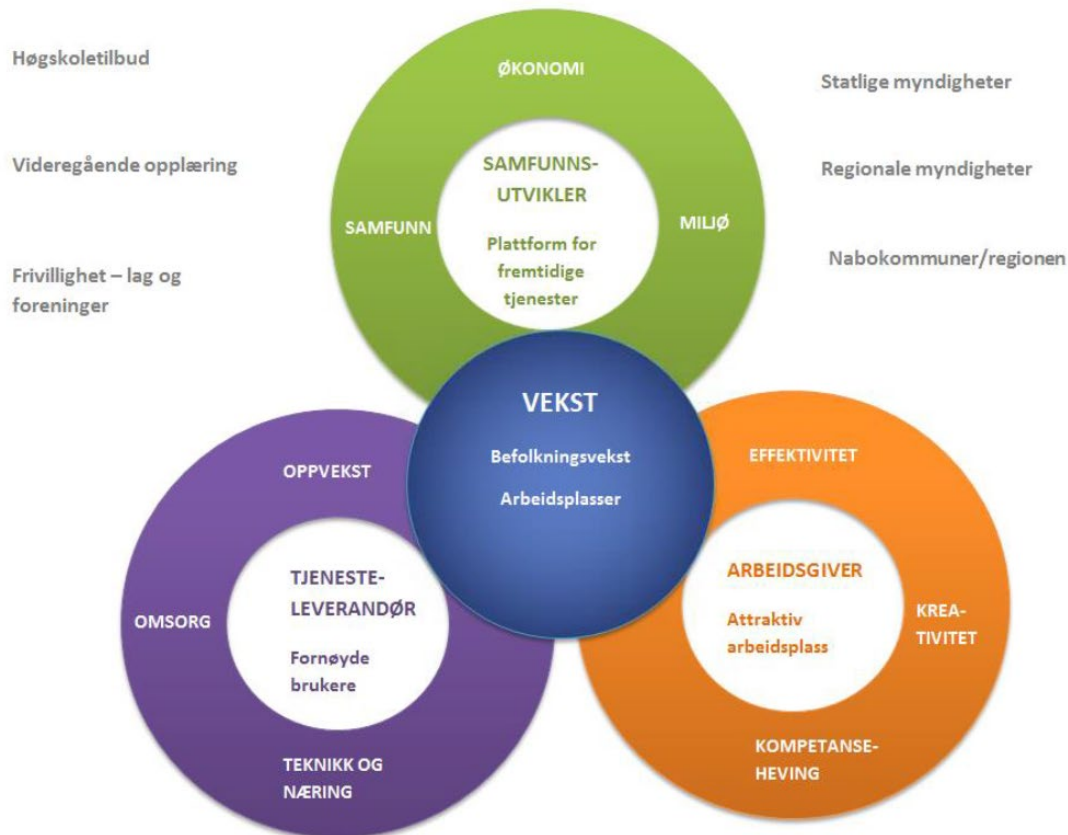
Høgskoletilbud

Videregående opplæring

Frivillighet – lag og foreninger

ØKONOMI

SAMFUNNS-UTVIKLER

SAMFUNN

MILJØ

Plattform for fremtidige tjenester

Statlige myndigheter

Regionale myndigheter

Nabokommuner/regionen

VEKST

Befolkningsvekst

Arbeidsplasser

OPPVEKST

TJENESTE-LEVERANDØR

OMSORG

Fornøyde brukere

TEKNIKK OG NÆRING

EFFEKTIVITET

ARBEIDSGIVER

Attraktiv arbeidsplass

KREA-TIVITET

KOMPETANSE-HEVING